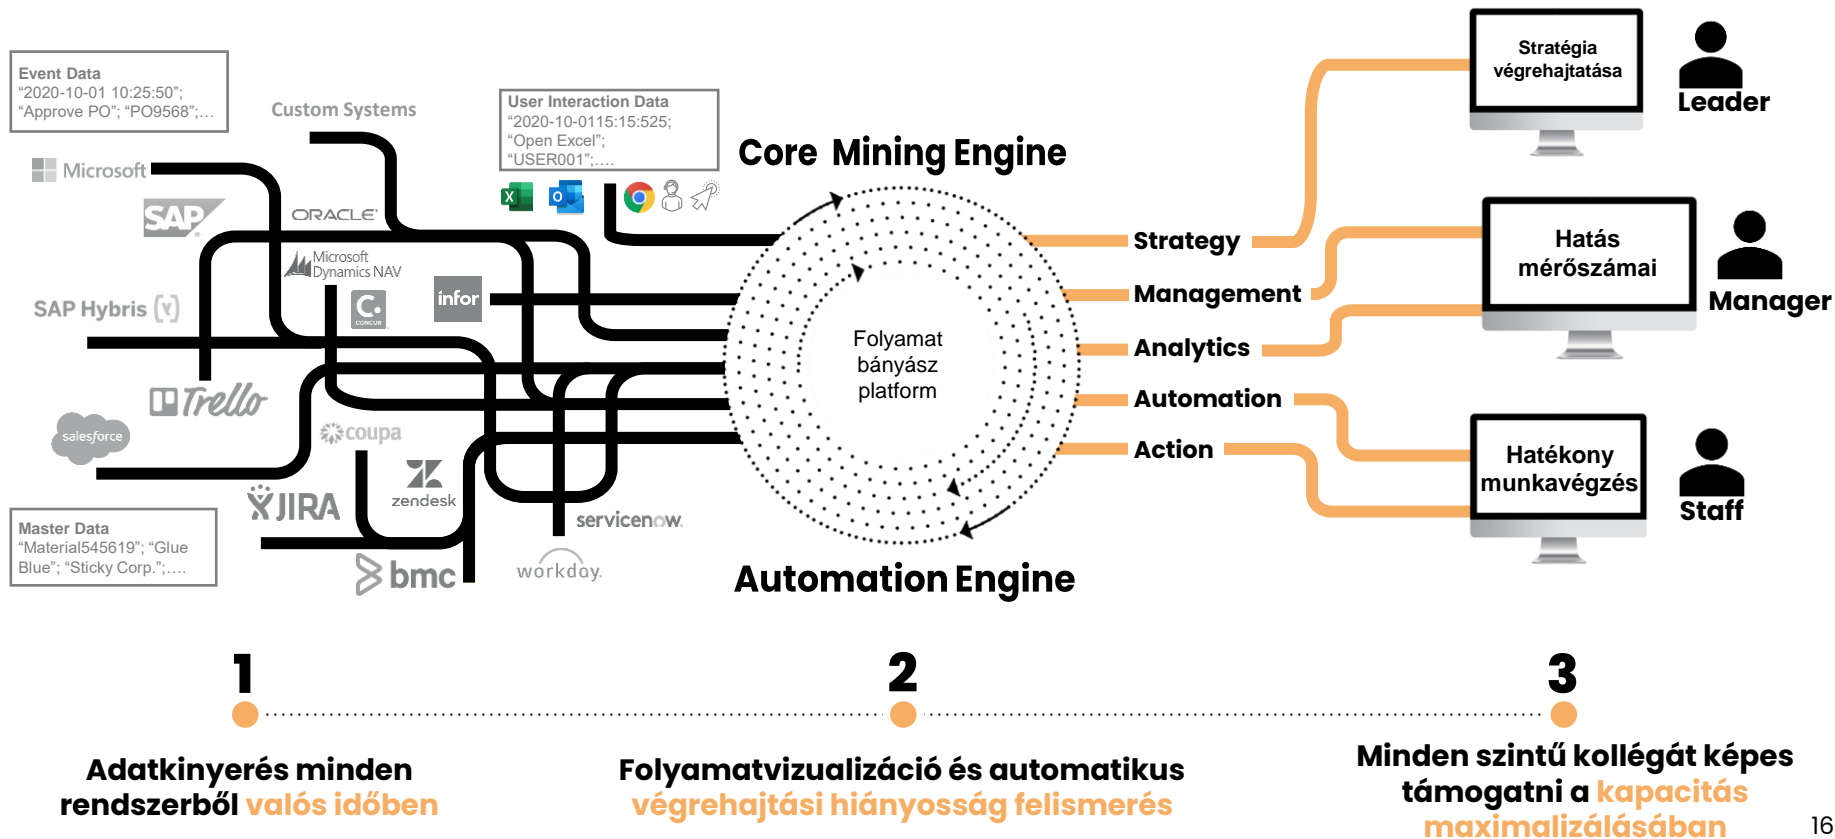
Event Data
"2020-10-01 10:25:50";
"Approve PO"; "PO9568";…

Custom Systems

User Interaction Data
"2020-10-0115:15:525;
"Open Excel";
"USER001";….

Microsoft

SAP

ORACLE

Microsoft Dynamics NAV

SAP Hybris

C. CONCUR

infor

Trello

salesforce

coupa

JIRA

zendesk

servicenow

Master Data
"Material545619"; "Glue Blue"; "Sticky Corp.";….

bmc

workday.

Core Mining Engine

Folyamat bányász platform

Automation Engine

Strategy

Management

Analytics

Automation

Action

Stratégia végrehajtatása

Leader

Hatás mérőszámai

Manager

Hatékony munkavégzés

Staff

1

Adatkinyerés minden rendszerből valós időben

2

Folyamatvizualizáció és automatikus végrehajtási hiányosság felismerés

3

Minden szintű kollégát képes támogatni a kapacitás maximalizálásában

16